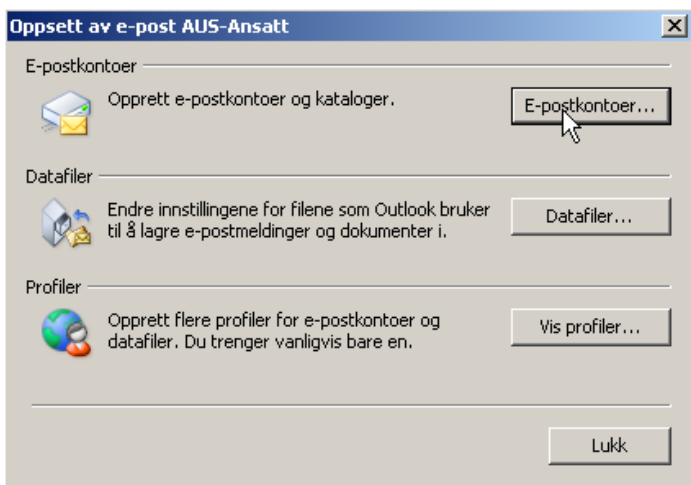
Oppsett av e-post AUS-Ansatt

E-postkontoer

Opprett e-postkontoer og kataloger.

E-postkontoer...

Datafiler

Endre innstillingene for filene som Outlook bruker til å lagre e-postmeldinger og dokumenter i.

Datafiler...

Profiler

Opprett flere profiler for e-postkontoer og datafiler. Du trenger vanligvis bare en.

Vis profiler...

Lukk